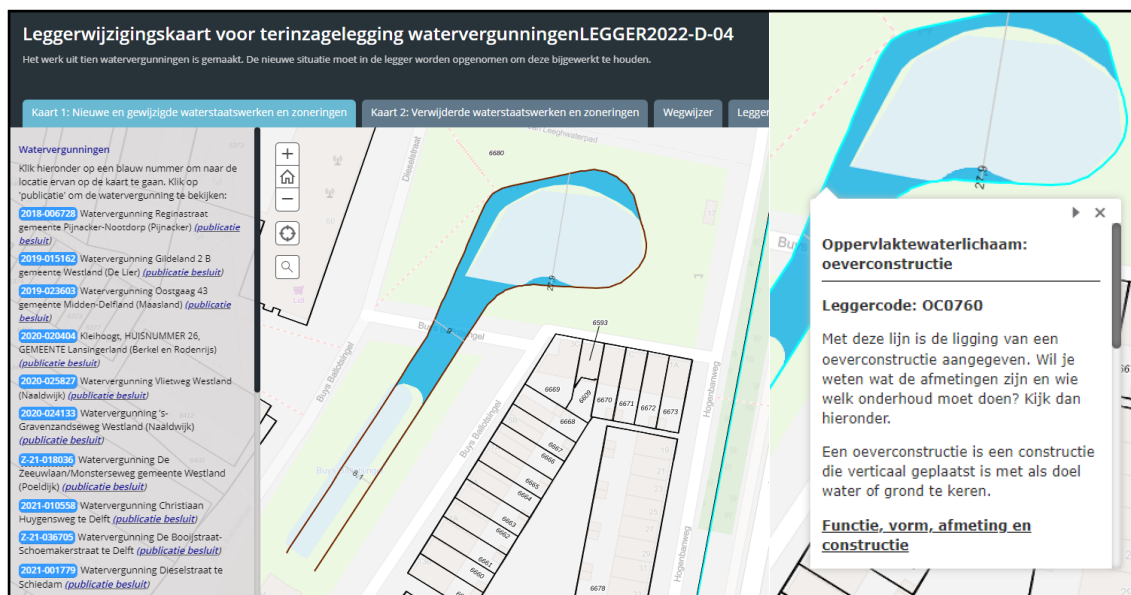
Leggerwijzigingskaart voor terinzagelegging watervergunningenLEGGER2022-D-04

Het werk uit tien watervergunningen is gemaakt. De nieuwe situatie moet in de legger worden opgenomen om deze bijgewerkt te houden.

Kaart 1: Nieuwe en gewijzigde waterstaatswerken en zoneringen | Kaart 2: Verwijderde waterstaatswerken en zoneringen | Wegwijzer | Legger

Watervergunningen

Klik hieronder op een blauw nummer om naar de locatie ervan op de kaart te gaan. Klik op 'publicatie' om de watervergunning te bekijken:

2018-006728 Watervergunning Reginastraat gemeente Pijnacker-Nootdorp (Pijnacker) (publicatie besluit)

2019-015162 Watervergunning Gildeland 2 B gemeente Westland (De Lier) (publicatie besluit)

2019-023603 Watervergunning Oostgaag 43 gemeente Midden-Delfland (Maasland) (publicatie besluit)

2020-020404 Kleihoogt, HUISNUMMER 26, GEMEENTE Lansingerland (Berkel en Rodenrijs) (publicatie besluit)

2020-025827 Watervergunning Vlietweg Westland (Naaldwijk) (publicatie besluit)

2020-024133 Watervergunning 's-Gravenzandseweg Westland (Naaldwijk) (publicatie besluit)

Z-21-018036 Watervergunning De Zeeuwlaan/Monsterseweg gemeente Westland (Poeldijk) (publicatie besluit)

2021-010558 Watervergunning Christiaan Huygensweg te Delft (publicatie besluit)

Z-21-036705 Watervergunning De Booijstraat-Schoemakerstraat te Delft (publicatie besluit)

2021-001779 Watervergunning Dieselstraat te Schiedam (publicatie besluit)

+
−

Dieselstraat
Van Leeghwaterpad
6680
60
LIDL
27.9
Buys Ballotsingel
Buys Ballotsingel
Buys Ballotsingel
6593
6669
6668
6670
6671
6672
6673
6667
6666
6665
6664
6663
6662
6661
6660
6678
Hogenbanweg
Hogenbanweg
8.1
27.9

Oppervlaktewaterlichaam: oeverconstructie

Leggercode: OC0760

Met deze lijn is de ligging van een oeverconstructie aangegeven. Wil je weten wat de afmetingen zijn en wie welk onderhoud moet doen? Kijk dan hieronder.

Een oeverconstructie is een constructie die verticaal geplaatst is met als doel water of grond te keren.

Functie, vorm, afmeting en constructie